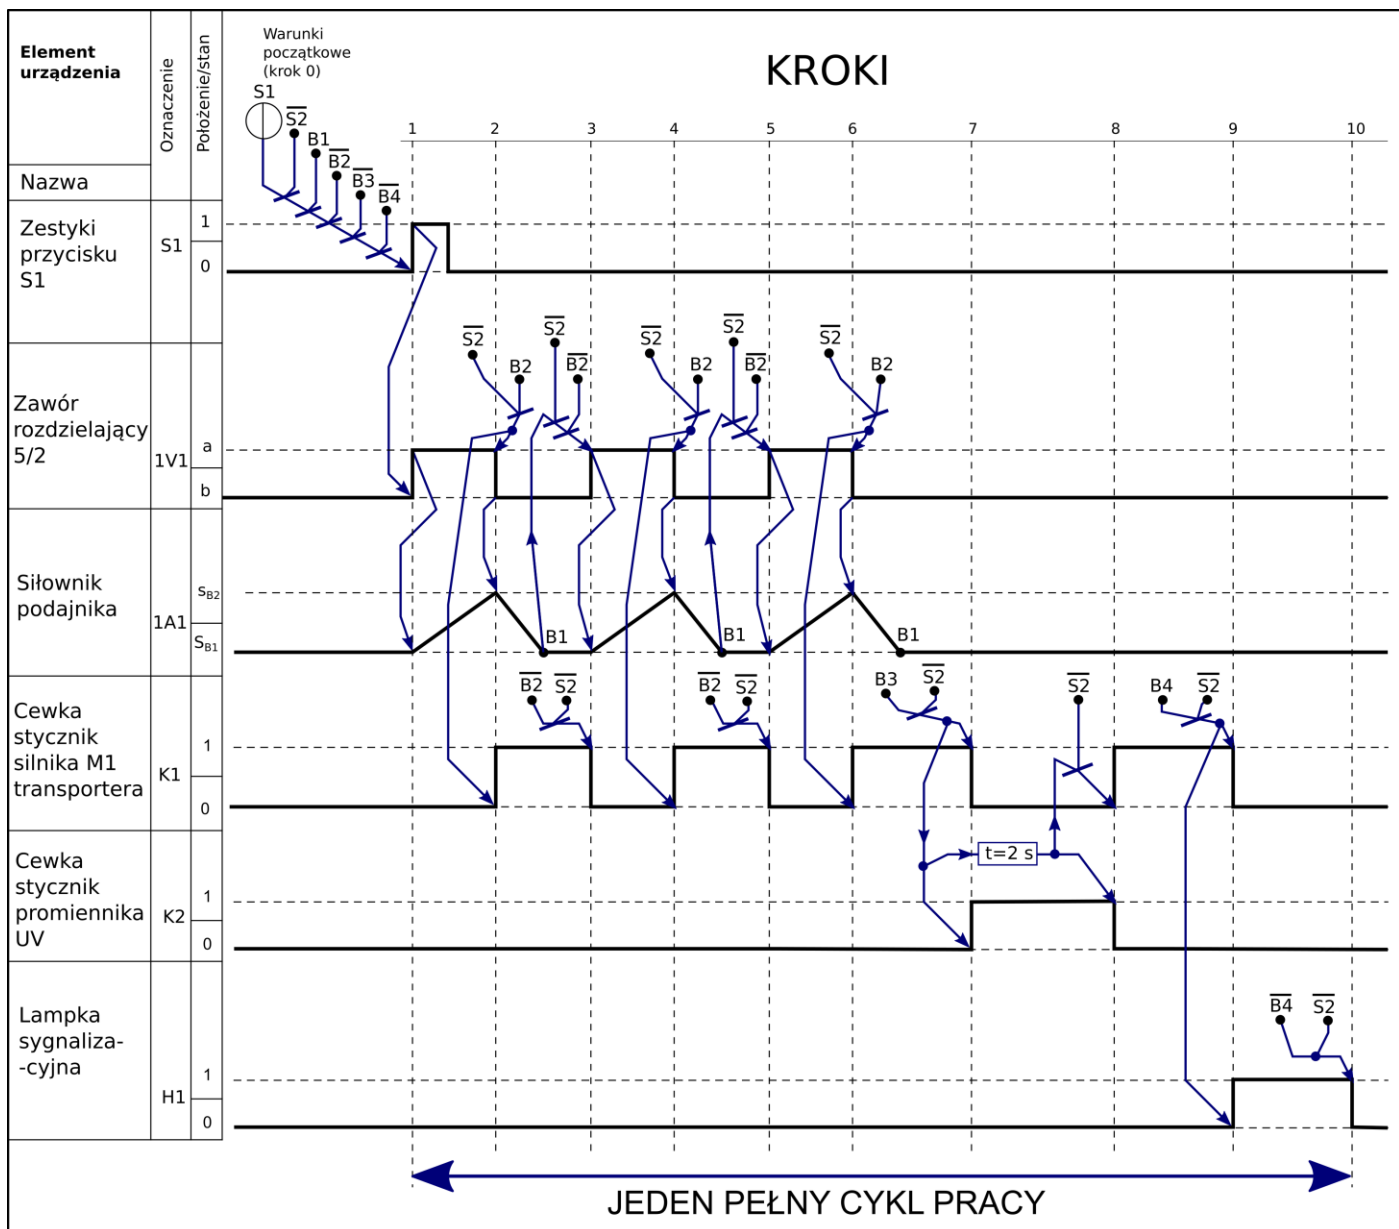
| Element urządzenia | Oznaczenie | Położenie/stan |
|---|---|---|
| Nazwa | | |
| Zestyki przycisku S1 | S1 | 1, 0 |
| Zawór rozdzielający 5/2 | 1V1 | a, b |
| Siłownik podajnika | 1A1 | $S_{B2}$, $S_{B1}$ |
| Cewka stycznik silnika M1 transportera | K1 | 1, 0 |
| Cewka stycznik promiennika UV | K2 | 1, 0 |
| Lampka sygnaliza--cyjna | H1 | 1, 0 |

Warunki początkowe (krok 0)

KROKI

S1 $\overline{S2}$ B1 $\overline{B2}$ $\overline{B3}$ $\overline{B4}$

1 2 3 4 5 6 7 8 9 10

$\overline{S2}$ B2 $\overline{S2}$ $\overline{B2}$ $\overline{S2}$ B2 $\overline{S2}$ $\overline{B2}$ $\overline{S2}$ B2

B1 B1 B1

$\overline{B2}$ $\overline{S2}$ $\overline{B2}$ $\overline{S2}$ B3 $\overline{S2}$ $\overline{S2}$ B4 $\overline{S2}$

t=2 s

$\overline{B4}$ $\overline{S2}$

JEDEN PEŁNY CYKL PRACY